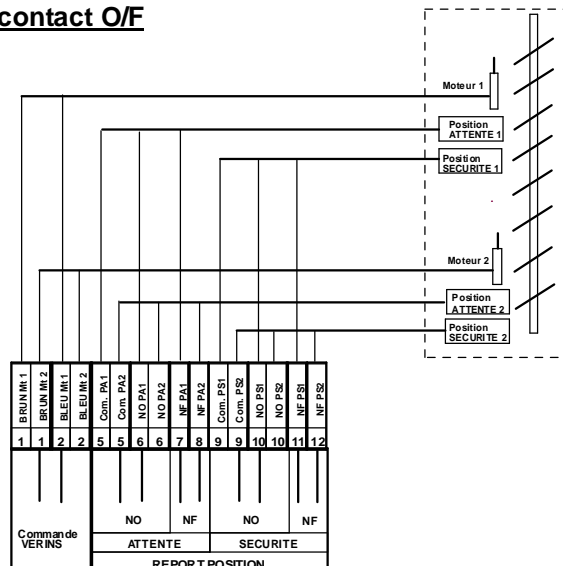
contact O/F

Moteur 1

Position ATTENTE 1

Position SECURITE 1

Moteur 2

Position ATTENTE 2

Position SECURITE 2

| BRUN Mt 1 | BRUN Mt 2 | BLEU Mt 1 | BLEU Mt 2 | Com. PA1 | Com. PA2 | NO PA1 | NO PA2 | NF PA1 | NF PA2 | Com. PS1 | Com. PS2 | NO PS1 | NO PS2 | NF PS1 | NF PS2 |
|---|---|---|---|---|---|---|---|---|---|---|---|---|---|---|---|
| 1 | 1 | 2 | 2 | 5 | 5 | 6 | 6 | 7 | 8 | 9 | 9 | 10 | 10 | 11 | 12 |

Commande VERINS

NO

NF

NO

NF

ATTENTE

SECURITE

REPORT POSITION